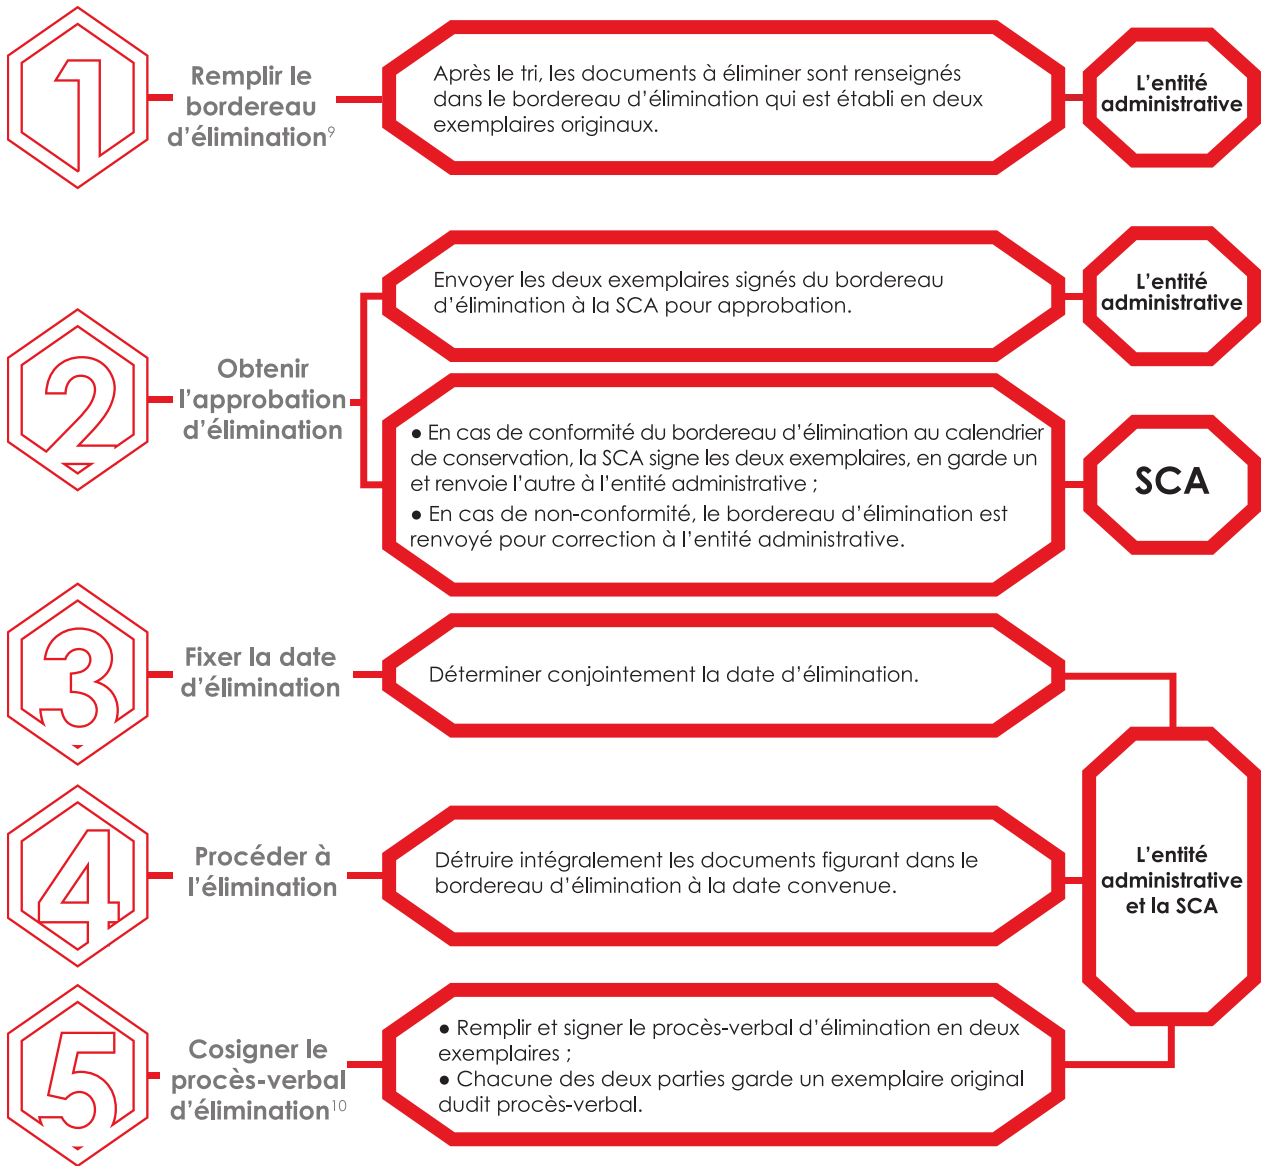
1

Remplir le bordereau d'élimination$^{9}$

Après le tri, les documents à éliminer sont renseignés dans le bordereau d'élimination qui est établi en deux exemplaires originaux.

L'entité administrative

2

Obtenir l'approbation d'élimination

Envoyer les deux exemplaires signés du bordereau d'élimination à la SCA pour approbation.

L'entité administrative

● En cas de conformité du bordereau d'élimination au calendrier de conservation, la SCA signe les deux exemplaires, en garde un et renvoie l'autre à l'entité administrative ;
● En cas de non-conformité, le bordereau d'élimination est renvoyé pour correction à l'entité administrative.

SCA

3

Fixer la date d'élimination

Déterminer conjointement la date d'élimination.

4

Procéder à l'élimination

Détruire intégralement les documents figurant dans le bordereau d'élimination à la date convenue.

L'entité administrative et la SCA

5

Cosigner le procès-verbal d'élimination$^{10}$

● Remplir et signer le procès-verbal d'élimination en deux exemplaires ;
● Chacune des deux parties garde un exemplaire original dudit procès-verbal.